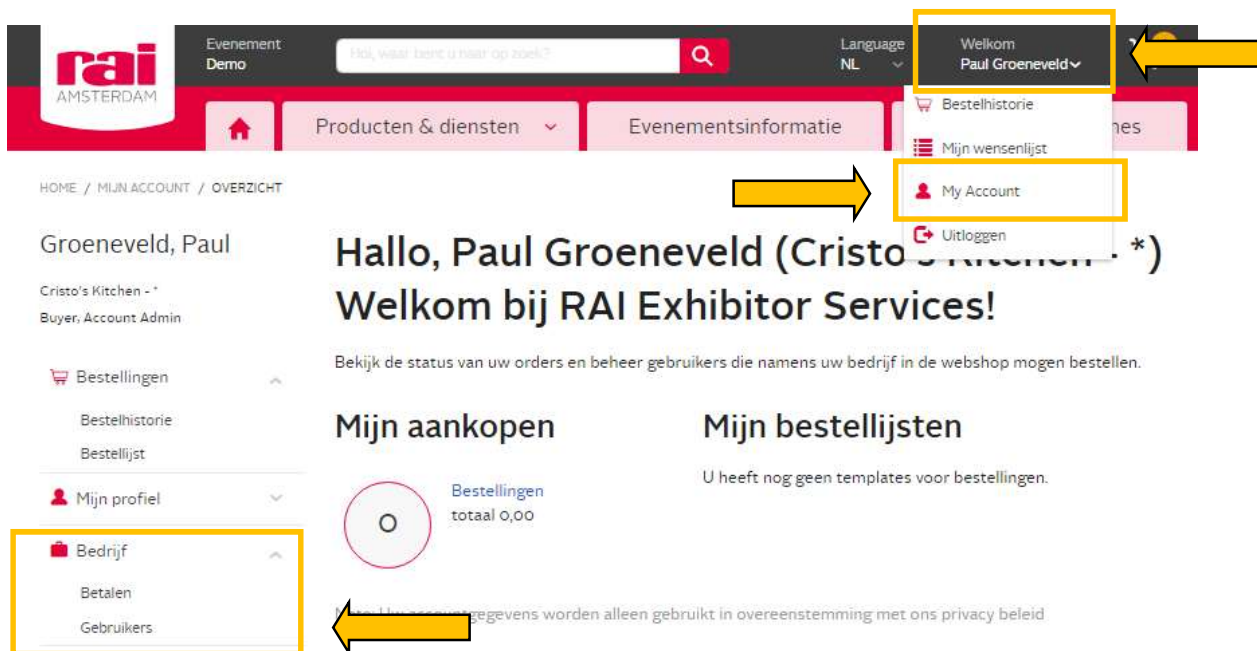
rai AMSTERDAM

Evenement Demo

Hoi, waar bent u naar op zoek?

Language NL

Welkom Paul Groeneveld

Producten & diensten

Evenementsinformatie

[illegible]nes

Bestelhistorie

Mijn wensenlijst

My Account

Uitloggen

HOME / MIJN ACCOUNT / OVERZICHT

Groeneveld, Paul

Cristo's Kitchen - *
Buyer, Account Admin

Bestellingen

Bestelhistorie

Bestellijst

Mijn profiel

Bedrijf

Betalen

Gebruikers

Hallo, Paul Groeneveld (Cristo's Kitchen - *)
Welkom bij RAI Exhibitor Services!

Bekijk de status van uw orders en beheer gebruikers die namens uw bedrijf in de webshop mogen bestellen.

Mijn aankopen

0

Bestellingen
totaal 0,00

Mijn bestellijsten

U heeft nog geen templates voor bestellingen.

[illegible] gegevens worden alleen gebruikt in overeenstemming met ons privacy beleid